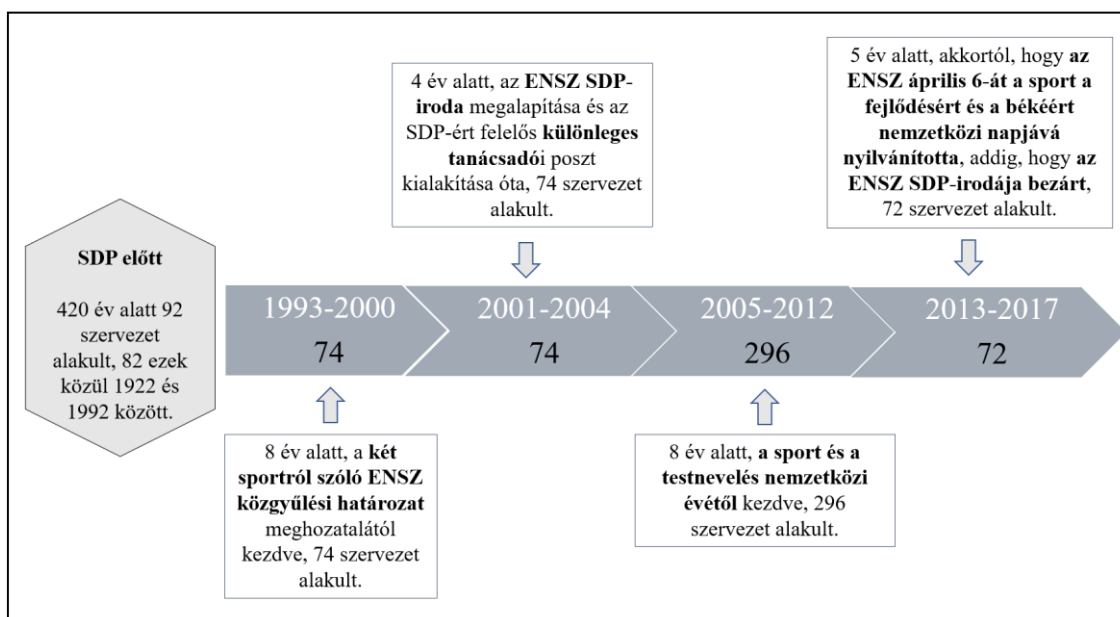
SDP előtt

420 év alatt 92 szervezet alakult, 82 ezek közül 1922 és 1992 között.

4 év alatt, az ENSZ SDP-iroda megalapítása és az SDP-ért felelős különleges tanácsadói poszt kialakítása óta, 74 szervezet alakult.

5 év alatt, akkortól, hogy az ENSZ április 6-át a sport a fejlődésért és a békéért nemzetközi napjává nyilvánította, addig, hogy az ENSZ SDP-irodája bezárt, 72 szervezet alakult.

1993-2000
74

2001-2004
74

2005-2012
296

2013-2017
72

8 év alatt, a két sportról szóló ENSZ közgyűlési határozat meghozatalától kezdve, 74 szervezet alakult.

8 év alatt, a sport és a testnevelés nemzetközi évétől kezdve, 296 szervezet alakult.